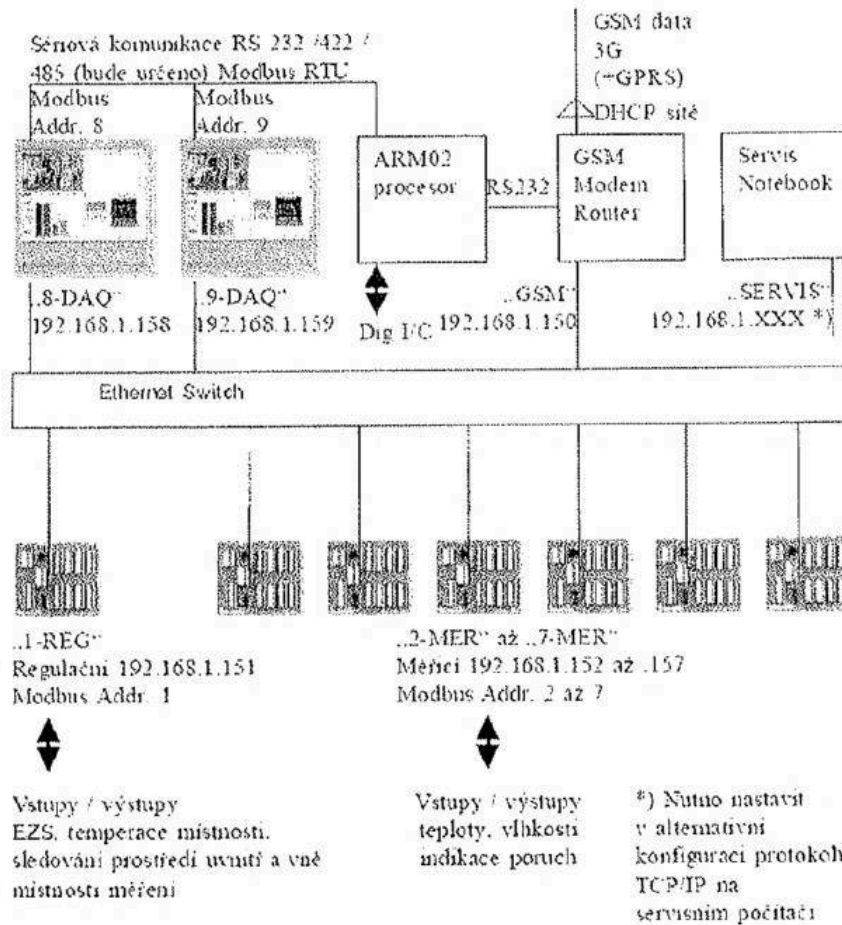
GSM data
3G
(+GPRS)
DHCP sítě

Sériová komunikace RS 232 /422 / 485 (bude určeno) Modbus RTU

Modbus
Addr. 8

Modbus
Addr. 9

ARM02
procesor

RS232

GSM
Modem
Router

Servis
Notebook

„8-DAQ"
192.168.1.158

„9-DAQ"
192.168.1.159

Dig I/C

„GSM"
192.168.1.150

„SERVIS"
192.168.1.XXX *)

Ethernet Switch

„1-REG"
Regulační 192.168.1.151
Modbus Addr. 1

„2-MER" až „7-MER"
Měřicí 192.168.1.152 až .157
Modbus Addr. 2 až 7

Vstupy / výstupy
EZS, temperace místnosti, sledování prostředí uvnitř a vně místnosti měření

Vstupy / výstupy
teploty, vlhkosti
indikace poruch

*) Nutno nastavit v alternativní konfiguraci protokolu TCP/IP na servisním počítači